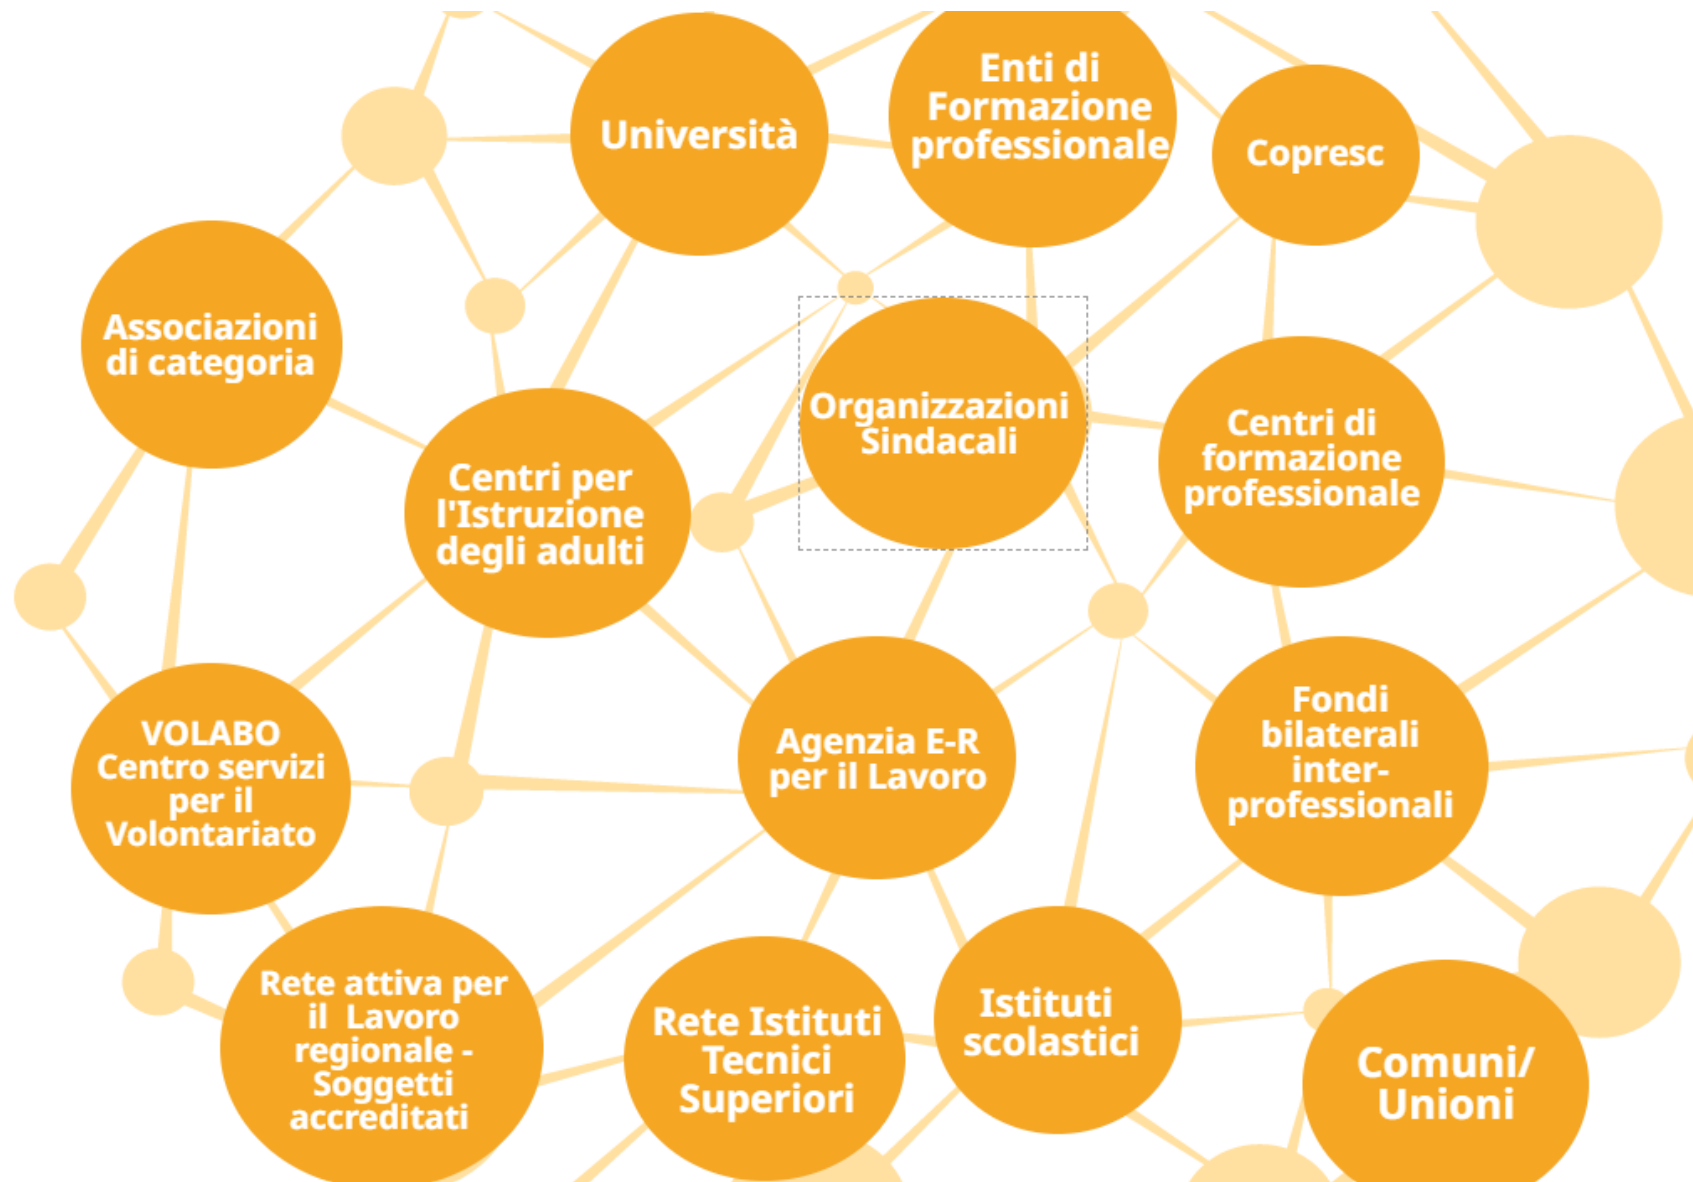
Università

Enti di Formazione professionale

Copresc

Associazioni di categoria

Organizzazioni Sindacali

Centri di formazione professionale

Centri per l'Istruzione degli adulti

VOLABO Centro servizi per il Volontariato

Agenzia E-R per il Lavoro

Fondi bilaterali interprofessionali

Rete attiva per il Lavoro regionale - Soggetti accreditati

Rete Istituti Tecnici Superiori

Istituti scolastici

Comuni/ Unioni